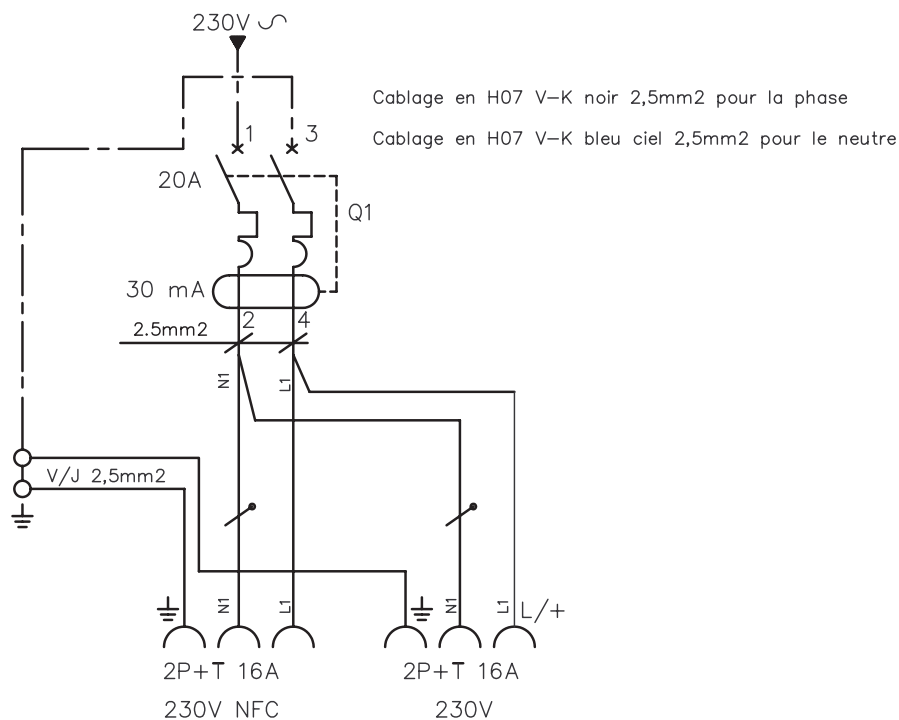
230V ∽

Cablage en H07 V–K noir 2,5mm2 pour la phase

Cablage en H07 V–K bleu ciel 2,5mm2 pour le neutre

1

3

20A

Q1

30 mA

2

4

2.5mm2

N1

L1

V/J 2,5mm2

N1

L1

N1

L1

L/+

2P+T 16A

230V NFC

2P+T 16A

230V